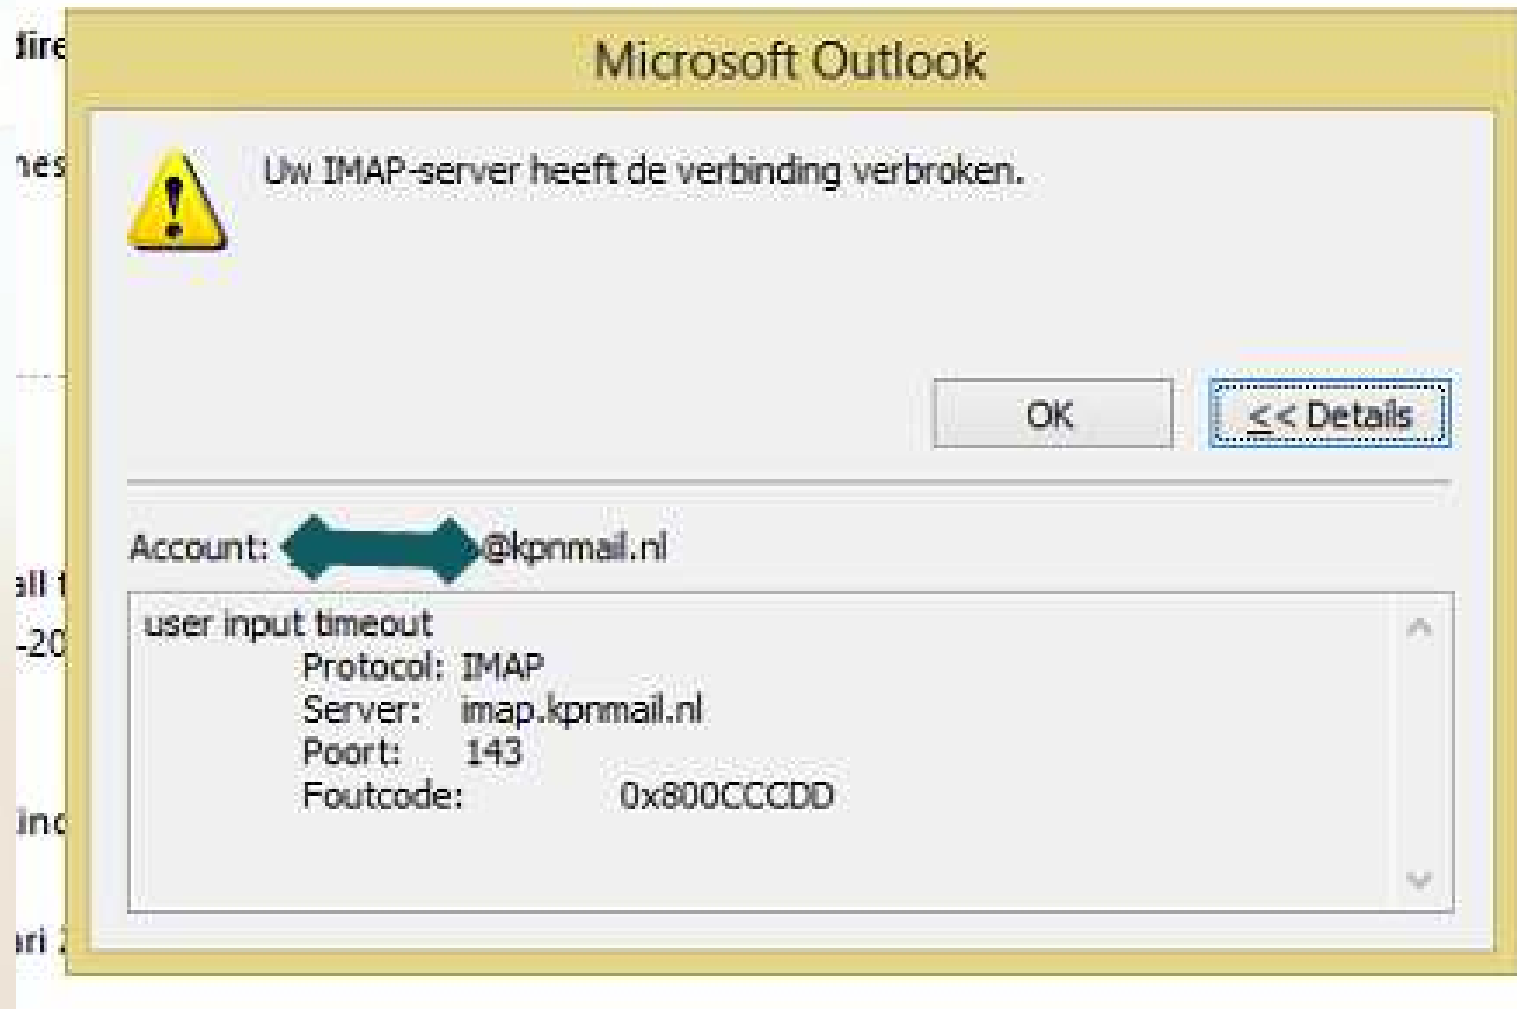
dire

nes

all t

-20

inc

ari 2

Microsoft Outlook

Uw IMAP-server heeft de verbinding verbroken.

OK

<< Details

Account: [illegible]@kpnmail.nl

user input timeout
Protocol: IMAP
Server: imap.kpnmail.nl
Poort: 143
Foutcode: 0x800CCCDD